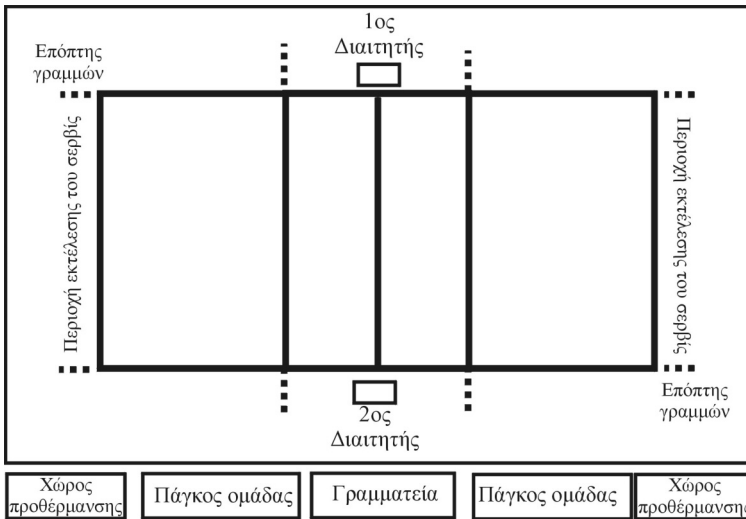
1ος
Διαιτητής

Επόπτης
γραμμών

Περιοχή εκτέλεσης του σερβίς

Περιοχή εκτέλεσης του σερβίς

Επόπτης
γραμμών

2ος
Διαιτητής

Χώρος
προθέρμανσης

Πάγκος ομάδας

Γραμματεία

Πάγκος ομάδας

Χώρος
προθέρμανσης